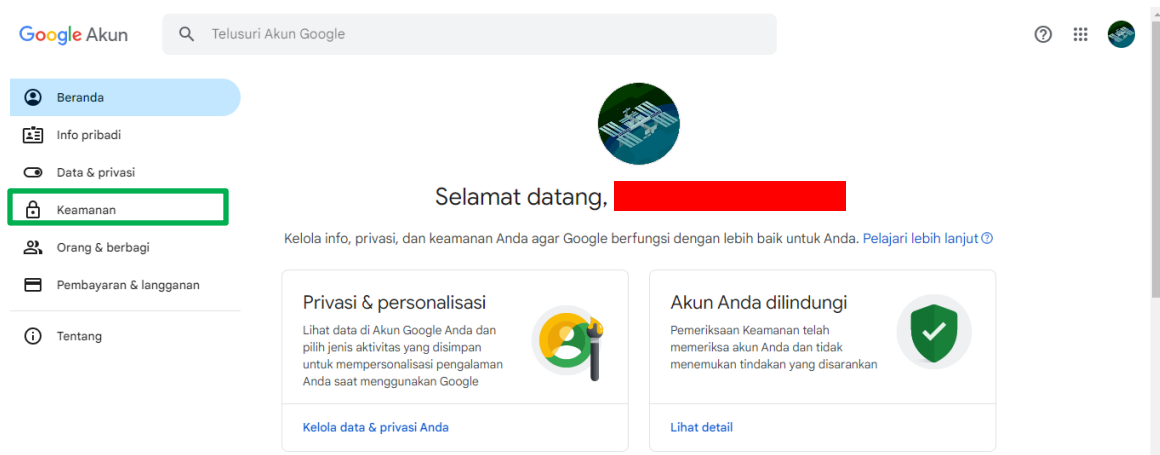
Google Akun

Telusuri Akun Google

Beranda

Info pribadi

Data & privasi

Keamanan

Orang & berbagi

Pembayaran & langganan

Tentang

Selamat datang, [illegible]

Kelola info, privasi, dan keamanan Anda agar Google berfungsi dengan lebih baik untuk Anda. Pelajari lebih lanjut

Privasi & personalisasi

Lihat data di Akun Google Anda dan pilih jenis aktivitas yang disimpan untuk mempersonalisasi pengalaman Anda saat menggunakan Google

Kelola data & privasi Anda

Akun Anda dilindungi

Pemeriksaan Keamanan telah memeriksa akun Anda dan tidak menemukan tindakan yang disarankan

Lihat detail